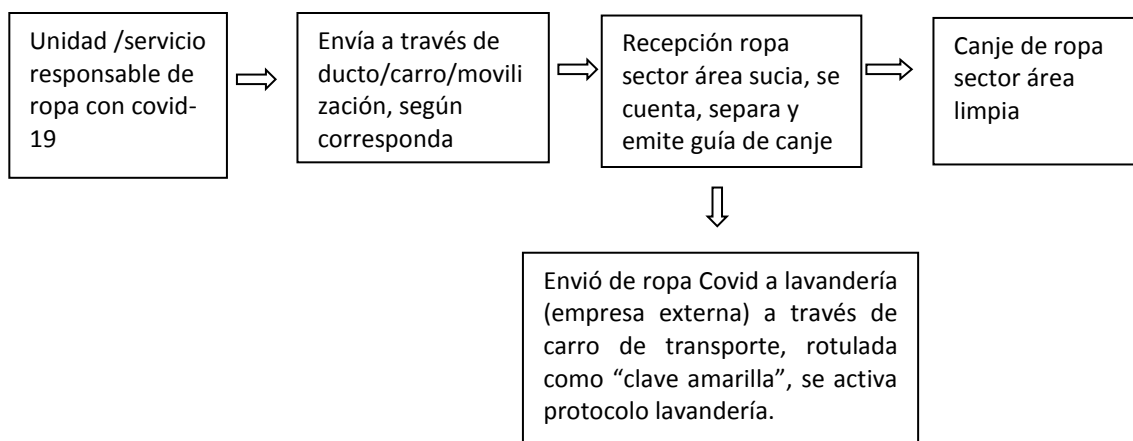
Unidad /servicio responsable de ropa con covid-19

Envía a través de ducto/carro/movilización, según corresponda

Recepción ropa sector área sucia, se cuenta, separa y emite guía de canje

Canje de ropa sector área limpia

Envió de ropa Covid a lavandería (empresa externa) a través de carro de transporte, rotulada como “clave amarilla”, se activa protocolo lavandería.